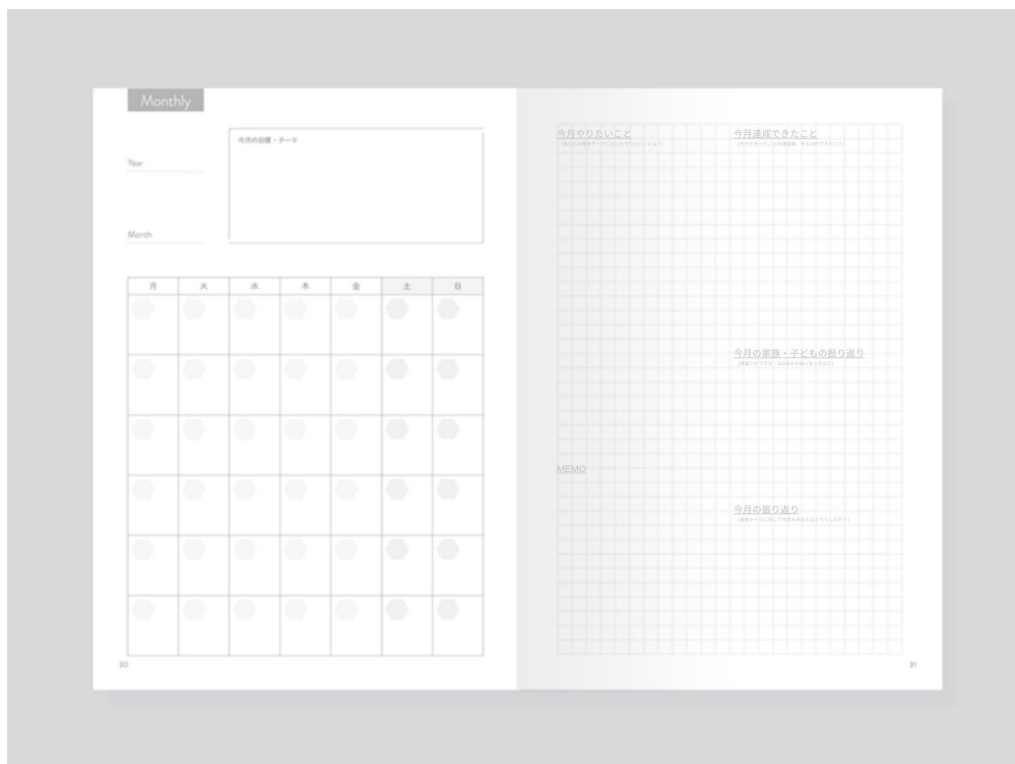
Monthly

Year

Month

今月の目標・テーマ

| 月 | 火 | 水 | 木 | 金 | 土 | 日 |
|---|---|---|---|---|---|---|
| | | | | | | |
| | | | | | | |
| | | | | | | |
| | | | | | | |
| | | | | | | |
| | | | | | | |

30

今月やりたいこと
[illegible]

今月達成できたこと
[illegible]

今月の家族・子どもの振り返り
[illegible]

MEMO

今月の振り返り
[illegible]

31